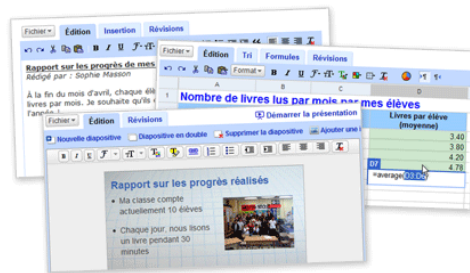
Fichier ▾ Édition Insertion Révisions

Rapport sur les progrès de mes
Rédigé par : Sophie Masson

À la fin du mois d'avril, chaque
livres par mois. Je souhaite qu'ils

Fichier ▾ Édition Tri Formules Révisions

Format ▾

Nombre de livres lus par mois par mes élèves

Livres par élève (moyenne)

3.40
3.80
4.20
4.78

D7
=average(D3:D6

Fichier ▾ Édition Révisions Démarrer la présentation

Nouvelle diapositive Diapositive en double Supprimer la diapositive Ajouter une

Rapport sur les progrès réalisés

Ma classe compte actuellement 10 élèves

Chaque jour, nous lisons un livre pendant 30 minutes